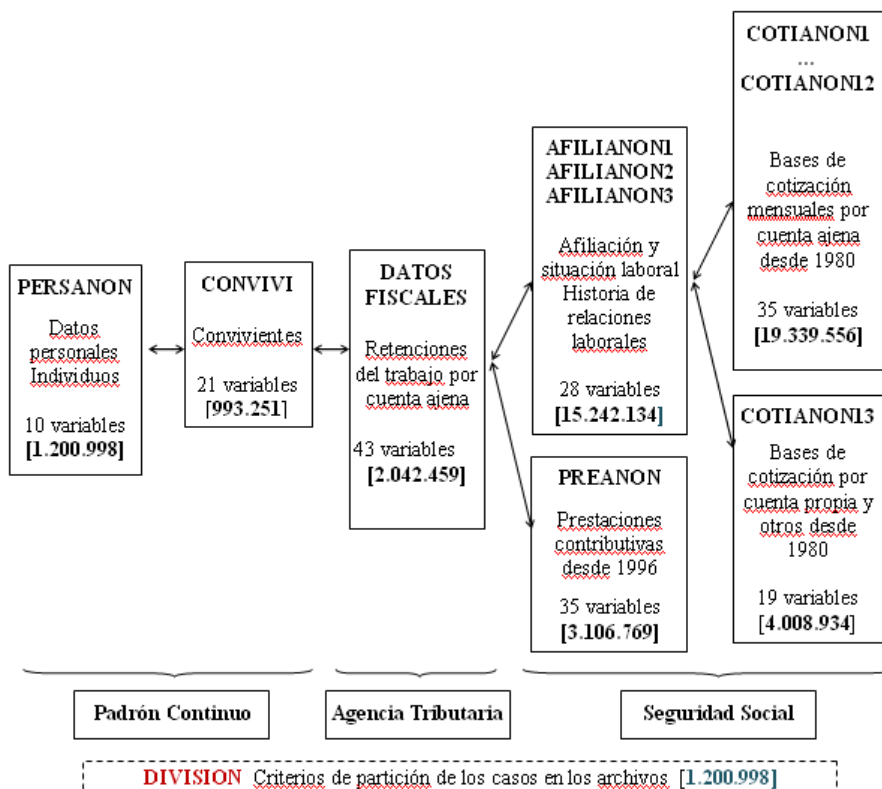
PERSANON

Datos personales Individuos

10 variables
[1.200.998]

CONVIVI

Convivientes

21 variables
[993.251]

DATOS FISCALES

Retenciones del trabajo por cuenta ajena

43 variables
[2.042.459]

AFILIANON1
AFILIANON2
AFILIANON3

Afiliación y situación laboral Historia de relaciones laborales

28 variables
[15.242.134]

PREANON

Prestaciones contributivas desde 1996

35 variables
[3.106.769]

COTIANON1
...
COTIANON12

Bases de cotización mensuales por cuenta ajena desde 1980

35 variables
[19.339.556]

COTIANON13

Bases de cotización por cuenta propia y otros desde 1980

19 variables
[4.008.934]

Padrón Continuo

Agencia Tributaria

Seguridad Social

DIVISION Criterios de partición de los casos en los archivos [1.200.998]